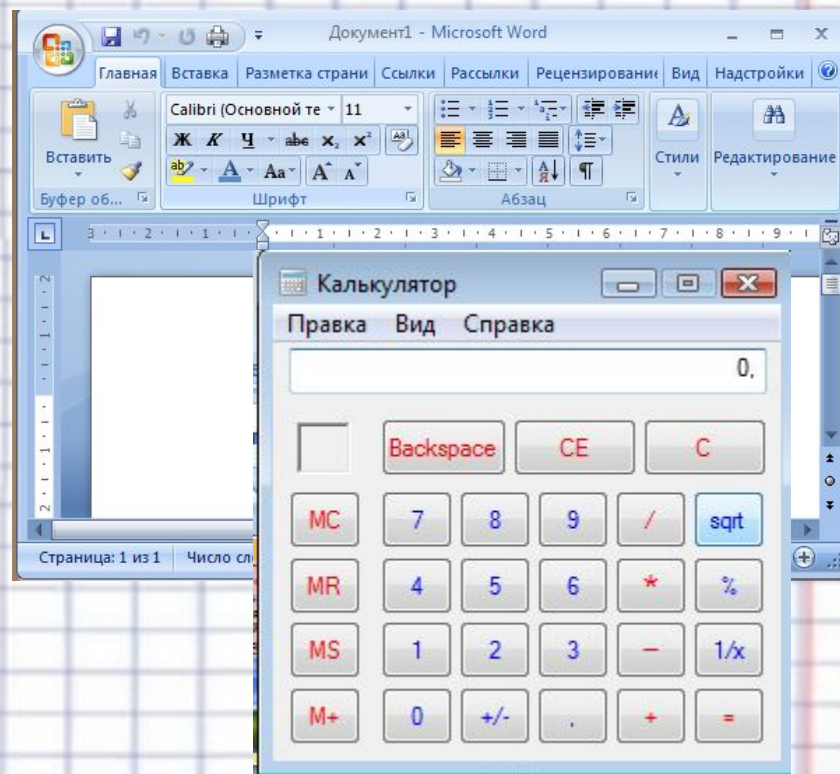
Документ1 - Microsoft Word

Главная Вставка Разметка страни Ссылки Рассылки Рецензировани Вид Надстройки

Вставить
Calibri (Основной те 11
Ж К Ч abe $x_2$ $x^2$
Aa A A
Стили Редактирование
Буфер об... Шрифт Абзац

Калькулятор
Правка Вид Справка
0,

Backspace CE C
MC 7 8 9 / sqrt
MR 4 5 6 * %
MS 1 2 3 − 1/x
M+ 0 +/- . + =

Страница: 1 из 1 Число сл